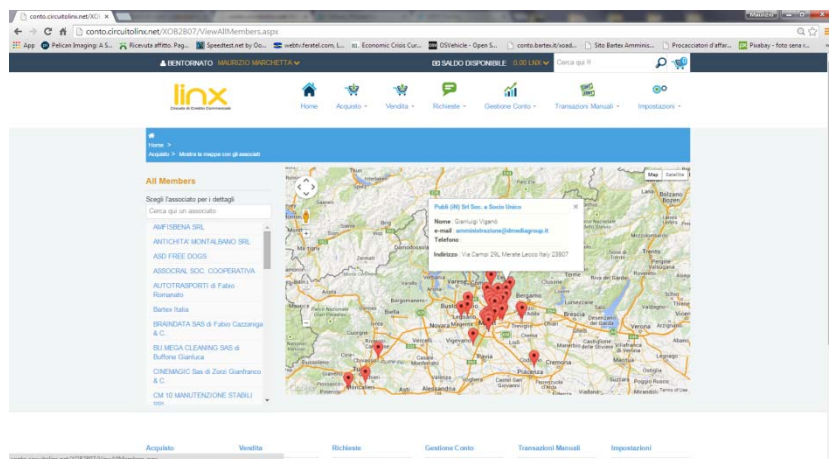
conto.circuitolinx.net/XOB ×

Maurizio

conto.circuitolinx.net/XOB2B07/ViewAllMembers.aspx

App Pelican Imaging: A S... Ricevuta affitto. Pag... Speedtest.net by Oo... webtv.feratel.com, L... Economic Crisis Cur... OSVehicle - Open S... conto.bartex.it/soad... Sito Bartex Amminis... Procacciatori d'affar... Pixabay - foto senza r...

BENTORNATO MAURIZIO MARCHETTA

SALDO DISPONIBILE 0.00 LNX

Cerca qui

linx
Circuito di Credito Commerciale

Home Acquisto Vendita Richieste Gestione Conto Transazioni Manuali Impostazioni

Home >
Acquisto > Mostra la mappa con gli associati

All Members

Scegli l'associato per i dettagli

Cerca qui un associato

AMFISBENA SRL
ANTICHITA' MONTALBANO SRL
ASD FREE DOGS
ASSOCRAL SOC. COOPERATIVA
AUTOTRASPORTI di Fabio Romanato
Bartex Italia
BRAINDATA SAS di Fabio Cazzaniga & C.
BU MEGA CLEANING SAS di Buffone Gianluca
CINEMAGIC Sas di Zorzi Gianfranco & C.
CM 10 MANUTENZIONE STABILI SRL

Map Satellite

Publi (IN) Srl Soc. a Socio Unico
Nome Gianluigi Viganò
e-mail amministrazione@dmediagroup.it
Telefono
Indirizzo Via Campi 29L Merate Lecco Italy 23807

Bolzano Trento Genoa Milano Bergamo Brescia Novara Vigevano Piacenza Cremona Alessandria Como Lugano Varese

Acquisto Vendita Richieste Gestione Conto Transazioni Manuali Impostazioni